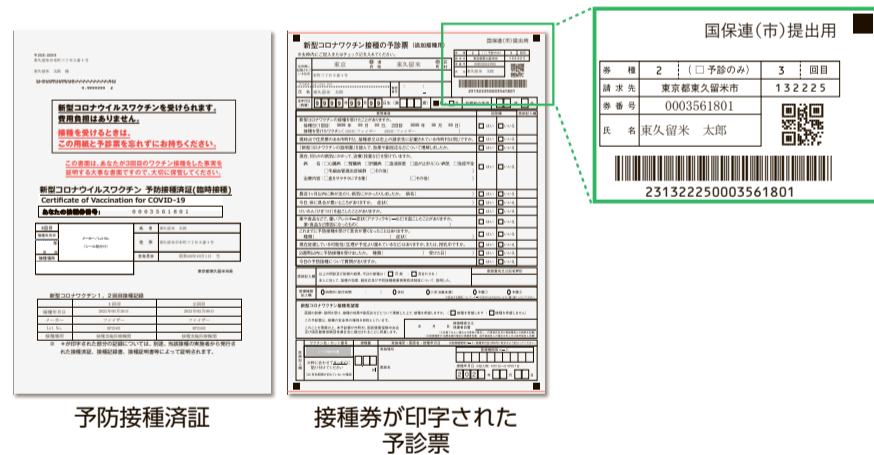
新型コロナウイルスワクチンを受けられます。
費用負担はありません。

接種を受けるときは、
この用紙と予診票を忘れずにお持ちください。

この表面は、あなたが3回目のワクチン接種をした事実を証明する大事な書類ですので、大切に保管してください。

新型コロナウイルスワクチン 予防接種済証(臨時接種)
Certificate of Vaccination for COVID-19

あなたの接種券番号：0003561801

新型コロナワクチン接種の予診票(追加接種用)

東京　東久留米

国保連(市)提出用

| 券種 | 2 | (□予診のみ) | 3 | 回目 |
|---|---|---|---|---|
| 請求先 | 東京都東久留米市 | | 132225 | |
| 券番号 | 0003561801 | | | |
| 氏名 | 東久留米　太郎 | | | |

231322250003561801

予防接種済証

接種券が印字された予診票